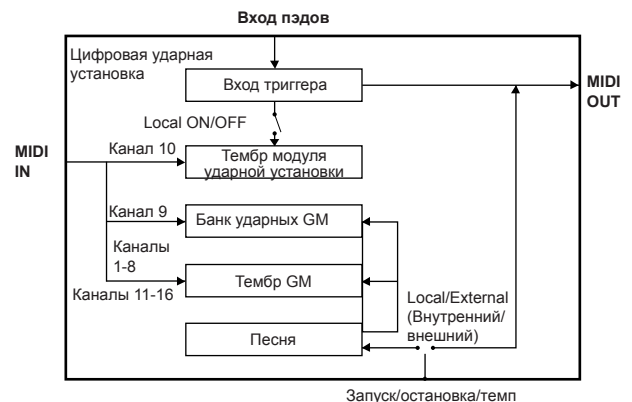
Вход пэдов

Цифровая ударная установка

Вход триггера

MIDI OUT

Local ON/OFF

MIDI IN

Канал 10

Тембр модуля ударной установки

Канал 9

Банк ударных GM

Каналы 1-8

Тембр GM

Каналы 11-16

Local/External (Внутренний/ внешний)

Песня

Запуск/остановка/темп